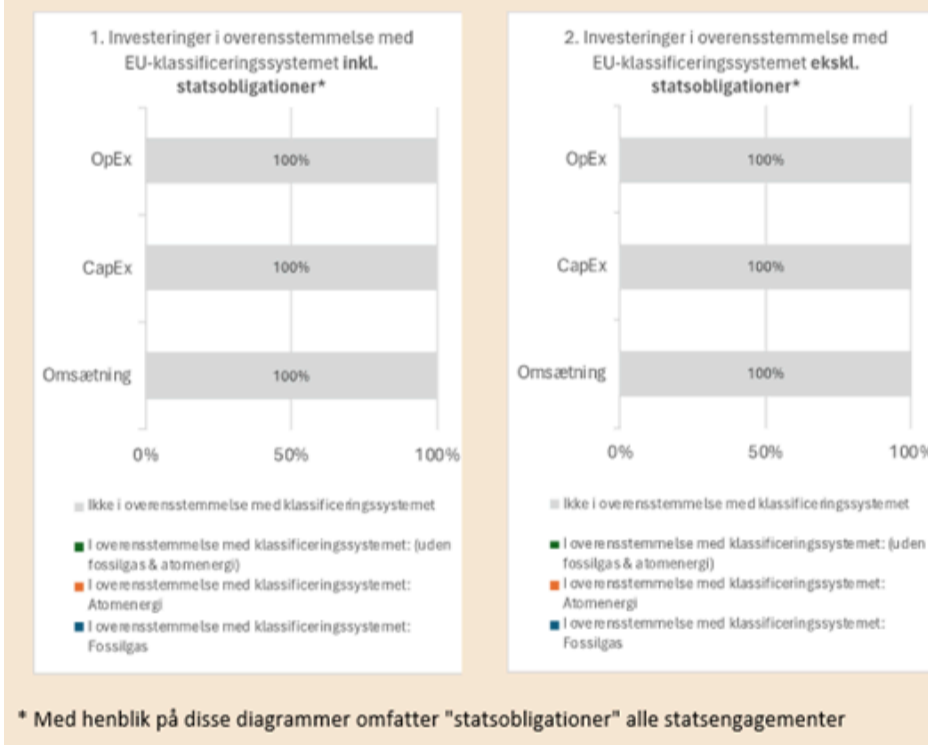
1. Investeringer i overensstemmelse med EU-klassificeringssystemet **inkl. statsobligationer***

OpEx
100%

CapEx
100%

Omsætning
100%

0%
50%
100%

Ikke i overensstemmelse med klassificeringssystemet

I overensstemmelse med klassificeringssystemet: (uden fossilgas & atomenergi)

I overensstemmelse med klassificeringssystemet: Atomenergi

I overensstemmelse med klassificeringssystemet: Fossilgas

2. Investeringer i overensstemmelse med EU-klassificeringssystemet **ekskl. statsobligationer***

OpEx
100%

CapEx
100%

Omsætning
100%

0%
50%
100%

Ikke i overensstemmelse med klassificeringssystemet

I overensstemmelse med klassificeringssystemet: (uden fossilgas & atomenergi)

I overensstemmelse med klassificeringssystemet: Atomenergi

I overensstemmelse med klassificeringssystemet: Fossilgas

* Med henblik på disse diagrammer omfatter "statsobligationer" alle statsengagementer